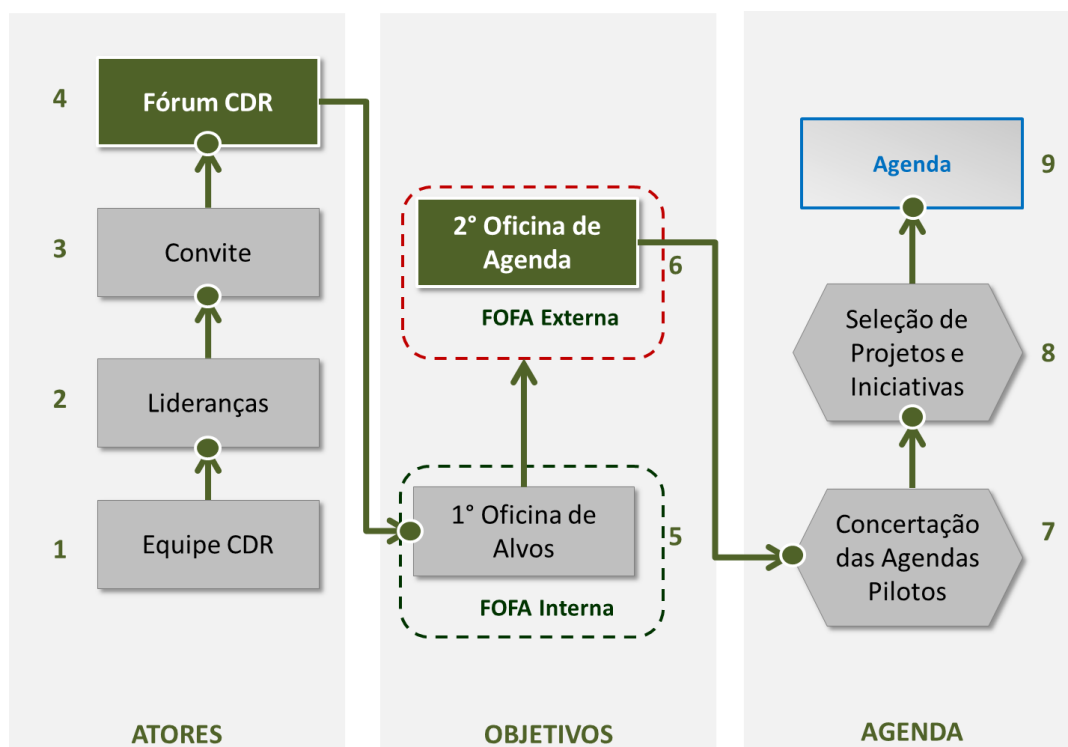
4 Fórum CDR

3 Convite

2 Lideranças

1 Equipe CDR

ATORES

2° Oficina de Agenda 6

FOFA Externa

1° Oficina de Alvos 5

FOFA Interna

OBJETIVOS

Agenda 9

Seleção de Projetos e Iniciativas 8

Concertação das Agendas Pilotos 7

AGENDA